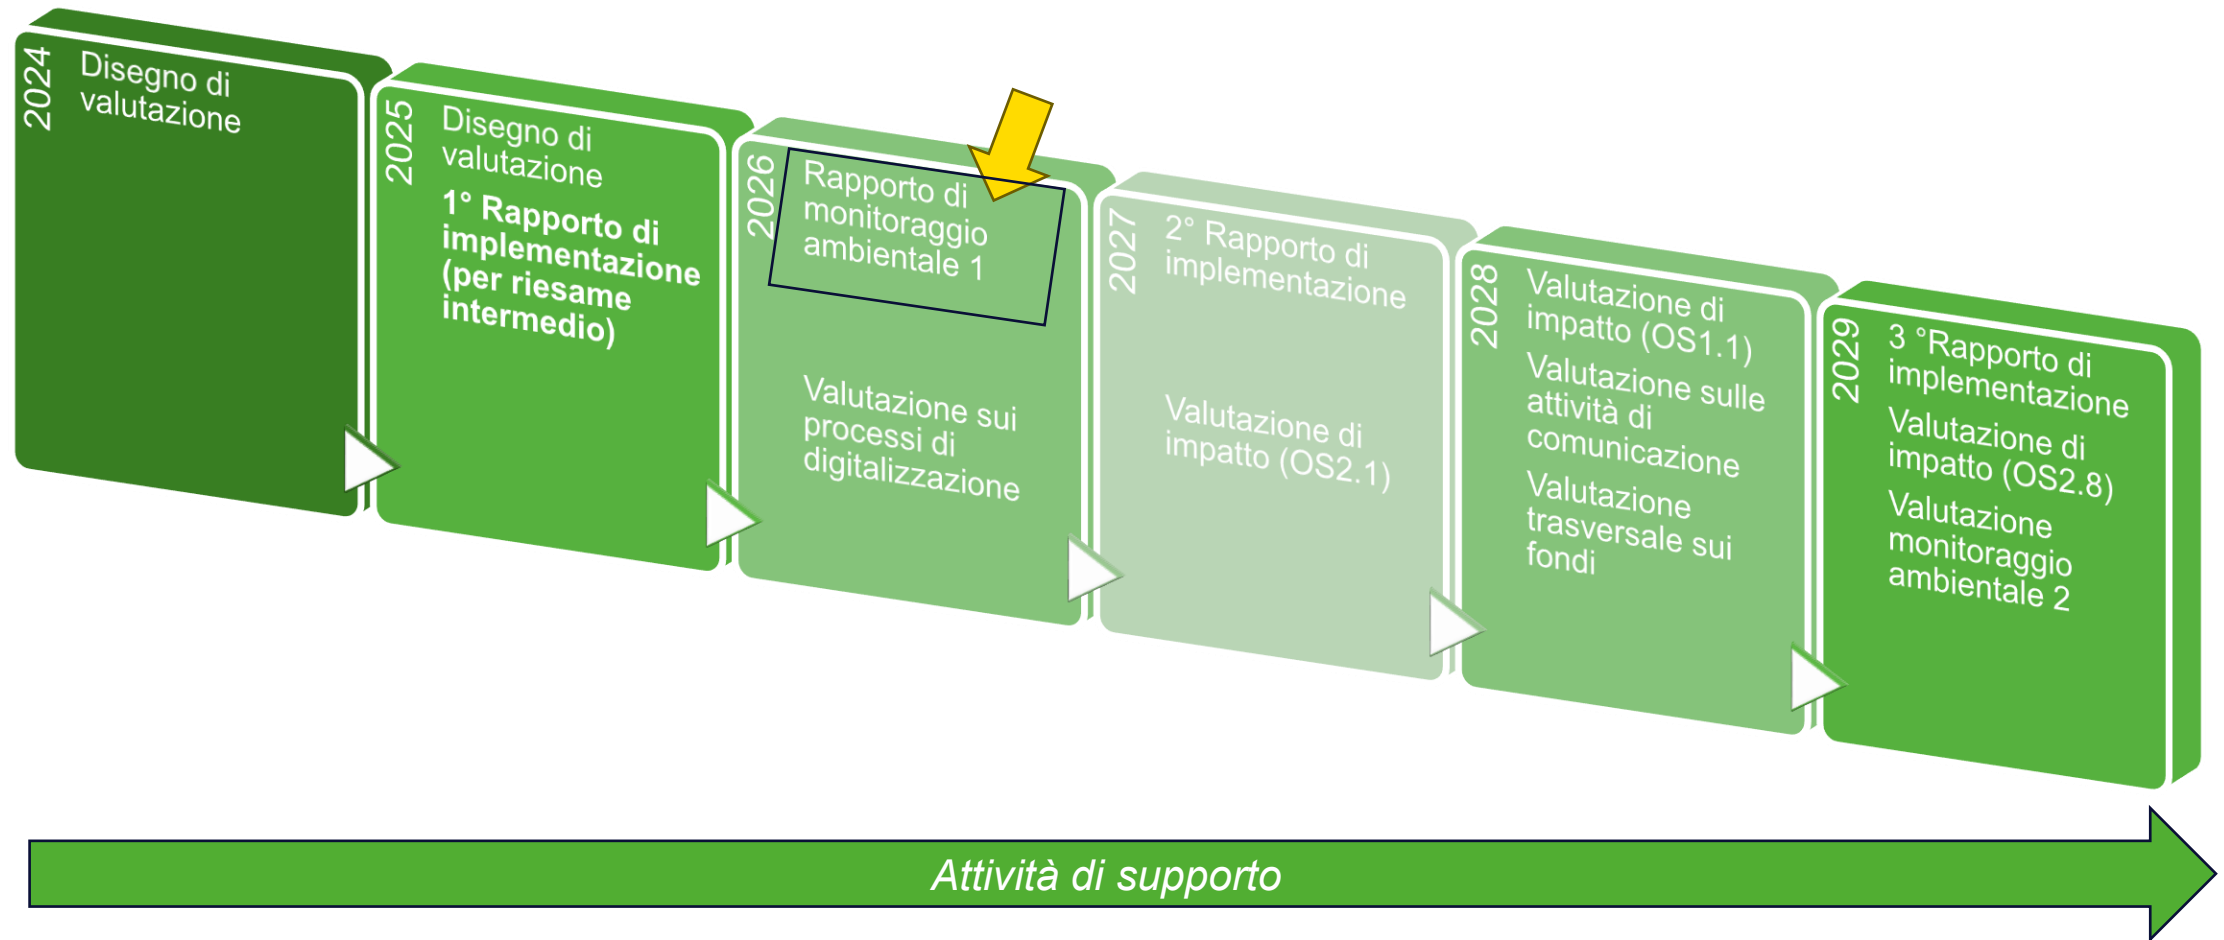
2024
Disegno di valutazione

2025
Disegno di valutazione
1° Rapporto di implementazione (per riesame intermedio)

2026
Rapporto di monitoraggio ambientale 1
Valutazione sui processi di digitalizzazione

2027
2° Rapporto di implementazione
Valutazione di impatto (OS2.1)

2028
Valutazione di impatto (OS1.1)
Valutazione sulle attività di comunicazione
Valutazione trasversale sui fondi

2029
3 °Rapporto di implementazione
Valutazione di impatto (OS2.8)
Valutazione monitoraggio ambientale 2

Attività di supporto